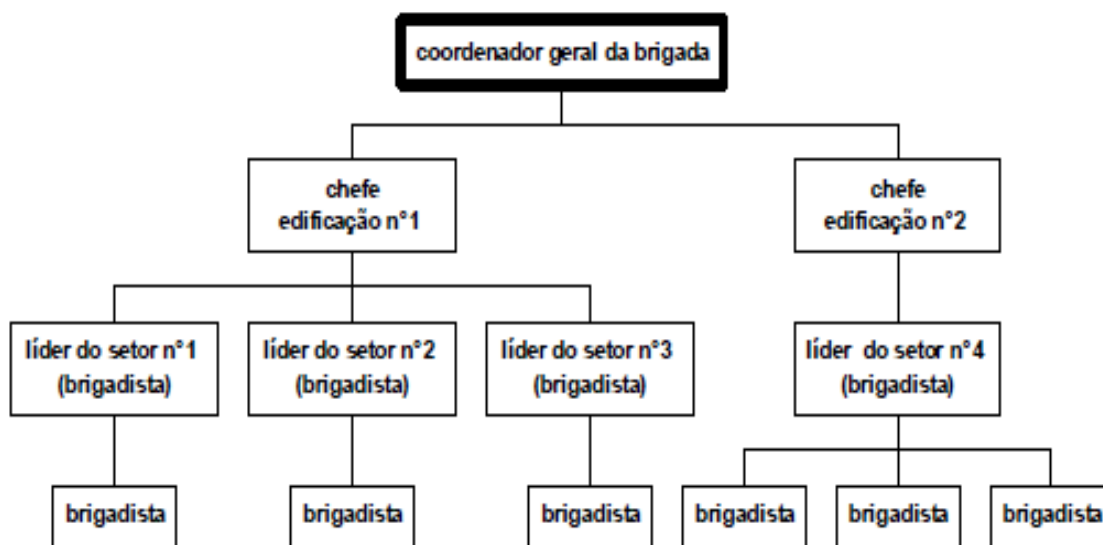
coordenador geral da brigada

chefe
edificação n°1

chefe
edificação n°2

líder do setor n°1
(brigadista)

líder do setor n°2
(brigadista)

líder do setor n°3
(brigadista)

líder do setor n°4
(brigadista)

brigadista

brigadista

brigadista

brigadista

brigadista

brigadista